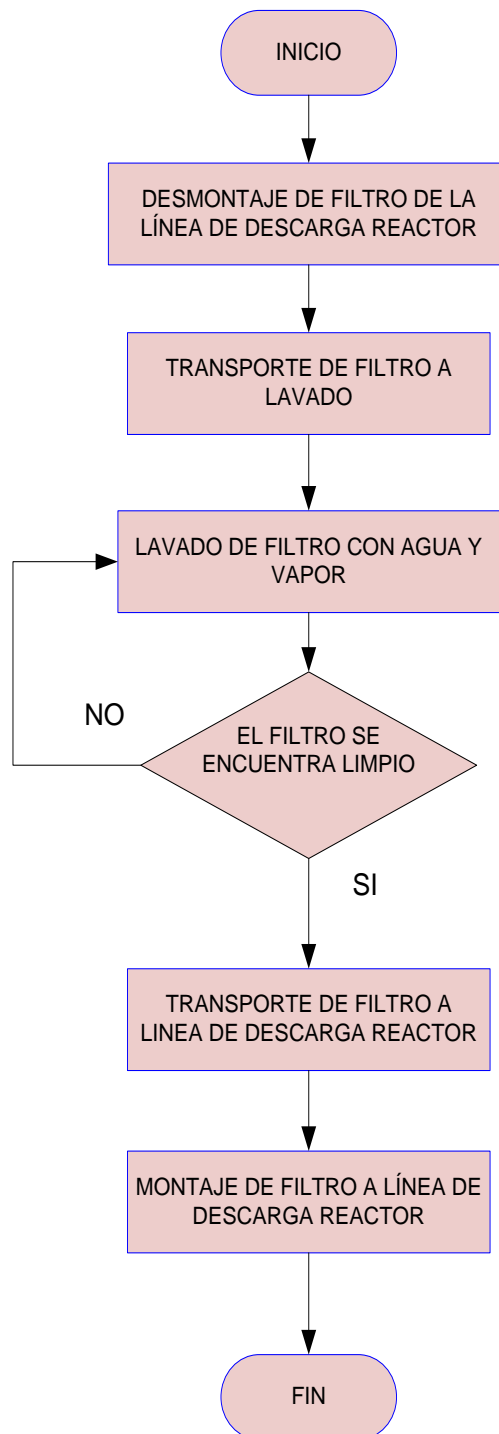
INICIO

DESMONTAJE DE FILTRO DE LA LÍNEA DE DESCARGA REACTOR

TRANSPORTE DE FILTRO A LAVADO

LAVADO DE FILTRO CON AGUA Y VAPOR

NO

EL FILTRO SE ENCUENTRA LIMPIO

SI

TRANSPORTE DE FILTRO A LINEA DE DESCARGA REACTOR

MONTAJE DE FILTRO A LÍNEA DE DESCARGA REACTOR

FIN